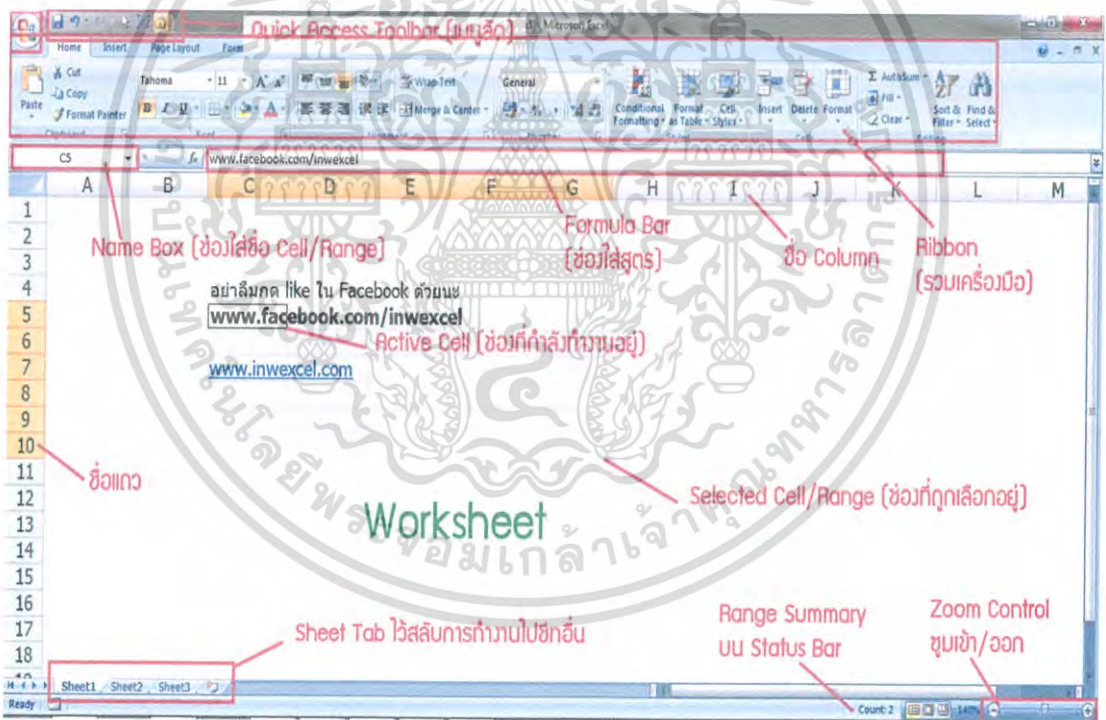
Quick Access Toolbar (เมนูลัด)

Microsoft Excel

Home Insert Page Layout Form

Cut
Copy
Format Painter
Paste
Clipboard

Tahoma 11
Font

Wrap Text
Merge & Center
General

Conditional Formatting
Format as Table
Cell Styles
Insert Delete Format
AutoSum
Fill
Clear
Sort & Filter
Find & Select

C5
www.facebook.com/inwexcel

A B C D E F G H I J K L M

1
2
3
4
5
6
7
8
9
10
11
12
13
14
15
16
17
18

Name Box (ช่องใส่ชื่อ Cell/Range)

Formula Bar (ช่องใส่สูตร)

ชื่อ Column

Ribbon (รวมเครื่องมือ)

อย่าลืมกด like ใน Facebook ด้วยนะ
www.facebook.com/inwexcel
Active Cell (ช่องที่กำลังทำงานอยู่)
www.inwexcel.com

ชื่อแถว

Selected Cell/Range (ช่องที่ถูกเลือกอยู่)

Worksheet

Sheet Tab ไว้สลับการทำงานไปชีทอื่น

Range Summary บน Status Bar

Zoom Control ซูมเข้า/ออก

Sheet1 Sheet2 Sheet3

Ready

Count: 2